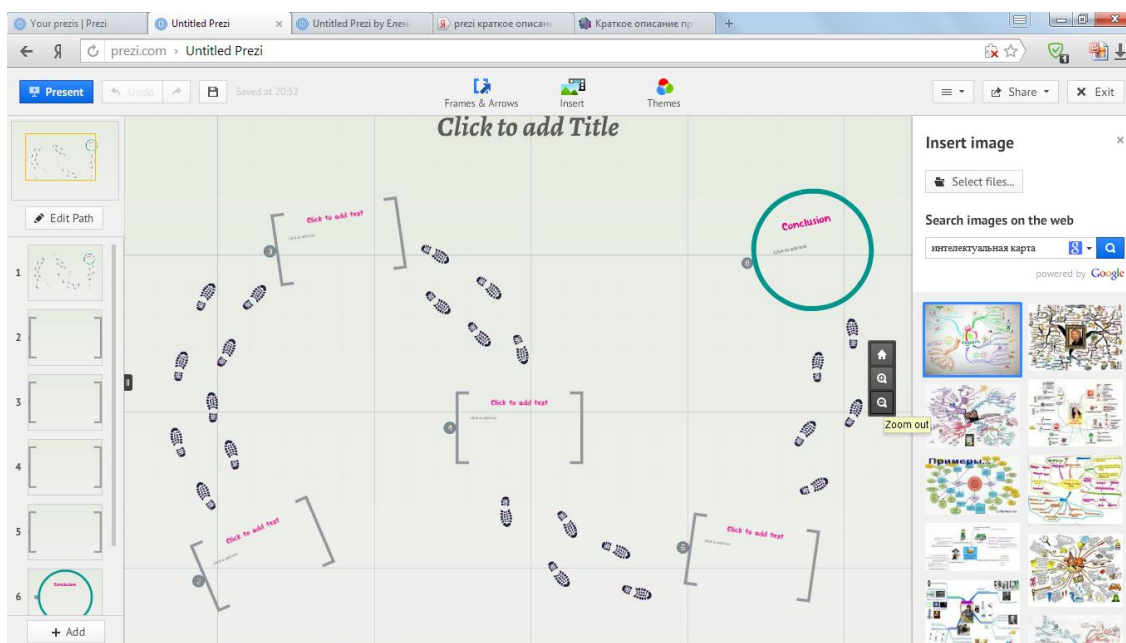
Your prezis | Prezi
Untitled Prezi
Untitled Prezi by Елена
prezi краткое описание
Краткое описание пр
+

prezi.com › Untitled Prezi

Present
Undo
Saved at 20:52
Frames & Arrows
Insert
Themes
Share
Exit

Edit Path
1
2
3
4
5
6
Conclusion
+ Add

Click to add Title

3
Click to add text
Conclusion
6
4
Click to add text
Click to add text
2
Click to add text
5
Zoom out

Insert image
×
Select files...
Search images on the web
интелектуальная карта
powered by Google
Примеры